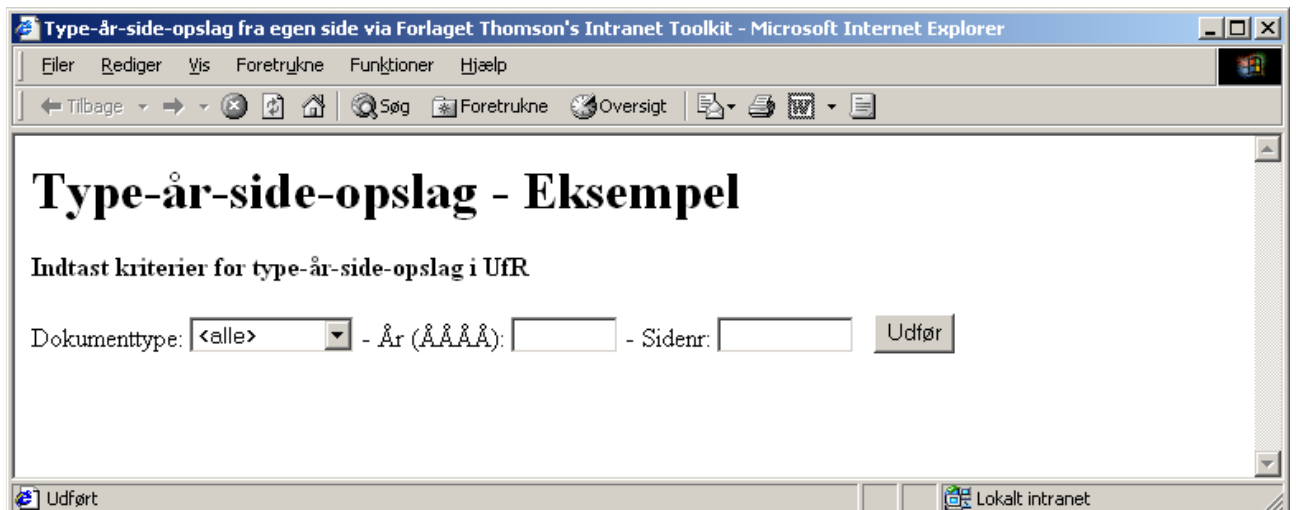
Type-år-side-opslag fra egen side via Forlaget Thomson's Intranet Toolkit - Microsoft Internet Explorer

Filer Rediger Vis Foretrukne Funktioner Hjælp

Tilbage Søg Foretrukne Oversigt

# Type-år-side-opslag - Eksempel

**Indtast kriterier for type-år-side-opslag i UfR**

Dokumenttype: <alle> - År (ÅÅÅÅ): - Sidenr: Udfør

Udført Lokalt intranet